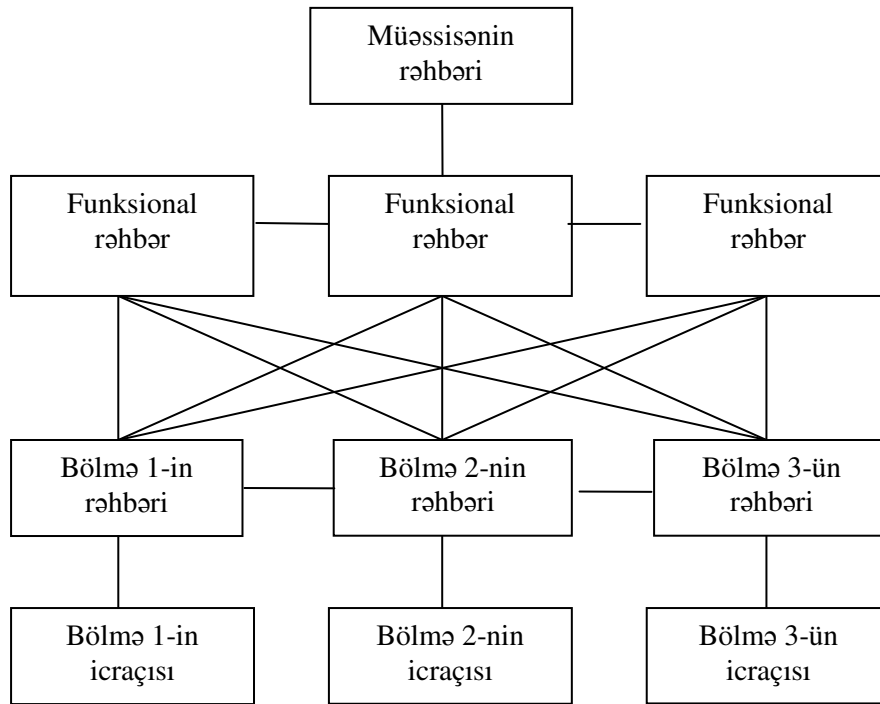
Müəssisənin rəhbəri

Funksional rəhbər

Funksional rəhbər

Funksional rəhbər

Bölmə 1-in rəhbəri

Bölmə 2-nin rəhbəri

Bölmə 3-ün rəhbəri

Bölmə 1-in icraçısı

Bölmə 2-nin icraçısı

Bölmə 3-ün icraçısı